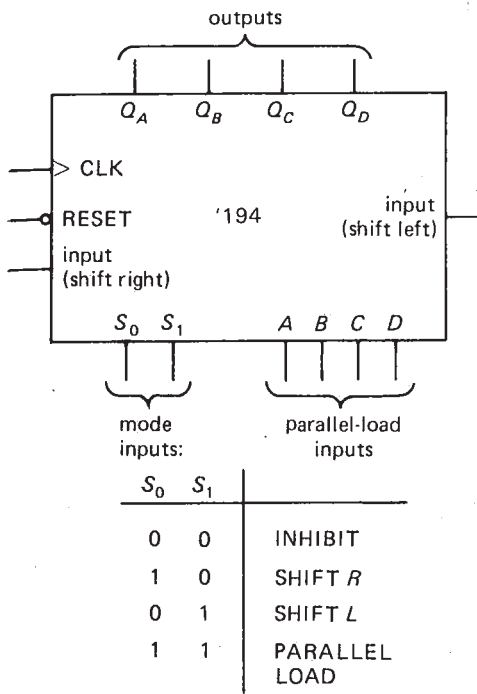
outputs

$Q_A$ $Q_B$ $Q_C$ $Q_D$

CLK

RESET

'194

input (shift left)

input (shift right)

$S_0$ $S_1$

A B C D

mode inputs:

parallel-load inputs

| $S_0$ | $S_1$ | |
|---|---|---|
| 0 | 0 | INHIBIT |
| 1 | 0 | SHIFT $R$ |
| 0 | 1 | SHIFT $L$ |
| 1 | 1 | PARALLEL LOAD |